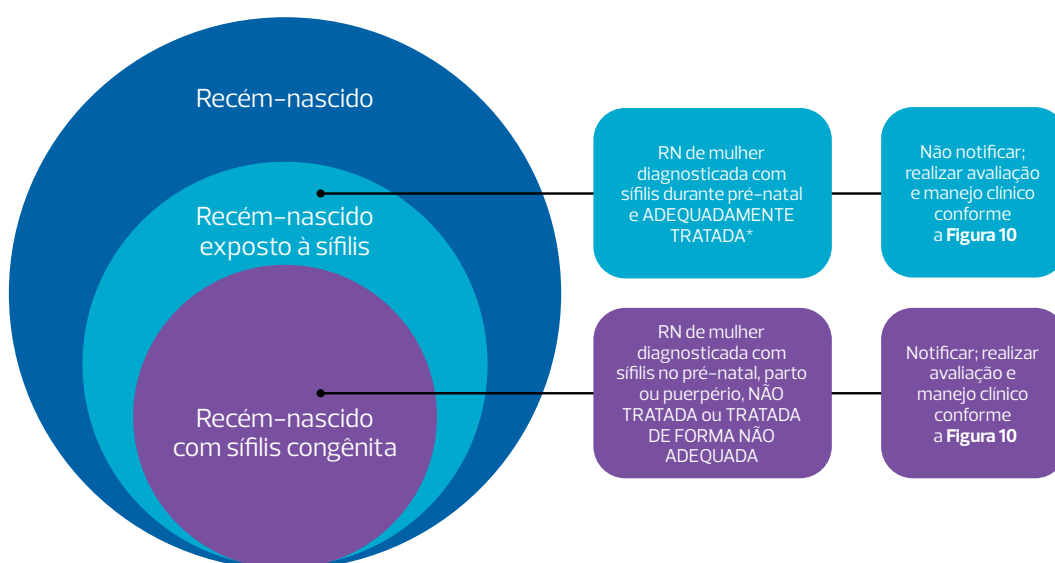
Recém-nascido

Recém-nascido exposto à sífilis

Recém-nascido com sífilis congênita

RN de mulher diagnosticada com sífilis durante pré-natal e ADEQUADAMENTE TRATADA*

Não notificar; realizar avaliação e manejo clínico conforme a **Figura 10**

RN de mulher diagnosticada com sífilis no pré-natal, parto ou puerpério, NÃO TRATADA ou TRATADA DE FORMA NÃO ADEQUADA

Notificar; realizar avaliação e manejo clínico conforme a **Figura 10**